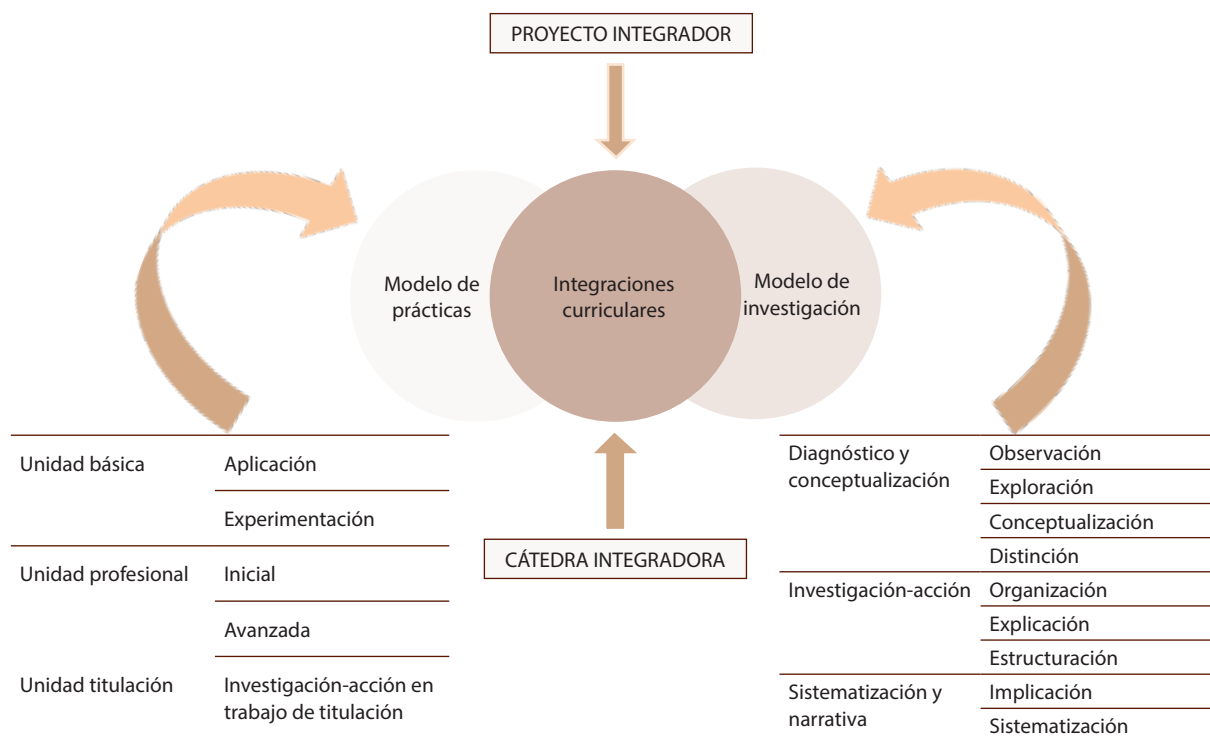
PROYECTO INTEGRADOR

Modelo de prácticas

Integraciones curriculares

Modelo de investigación

CÁTEDRA INTEGRADORA

| | |
|---|---|
| Unidad básica | Aplicación |
| | Experimentación |
| Unidad profesional | Inicial |
| | Avanzada |
| Unidad titulación | Investigación-acción en trabajo de titulación |

| | |
|---|---|
| Diagnóstico y conceptualización | Observación |
| | Exploración |
| | Conceptualización |
| | Distinción |
| Investigación-acción | Organización |
| | Explicación |
| | Estructuración |
| Sistematización y narrativa | Implicación |
| | Sistematización |